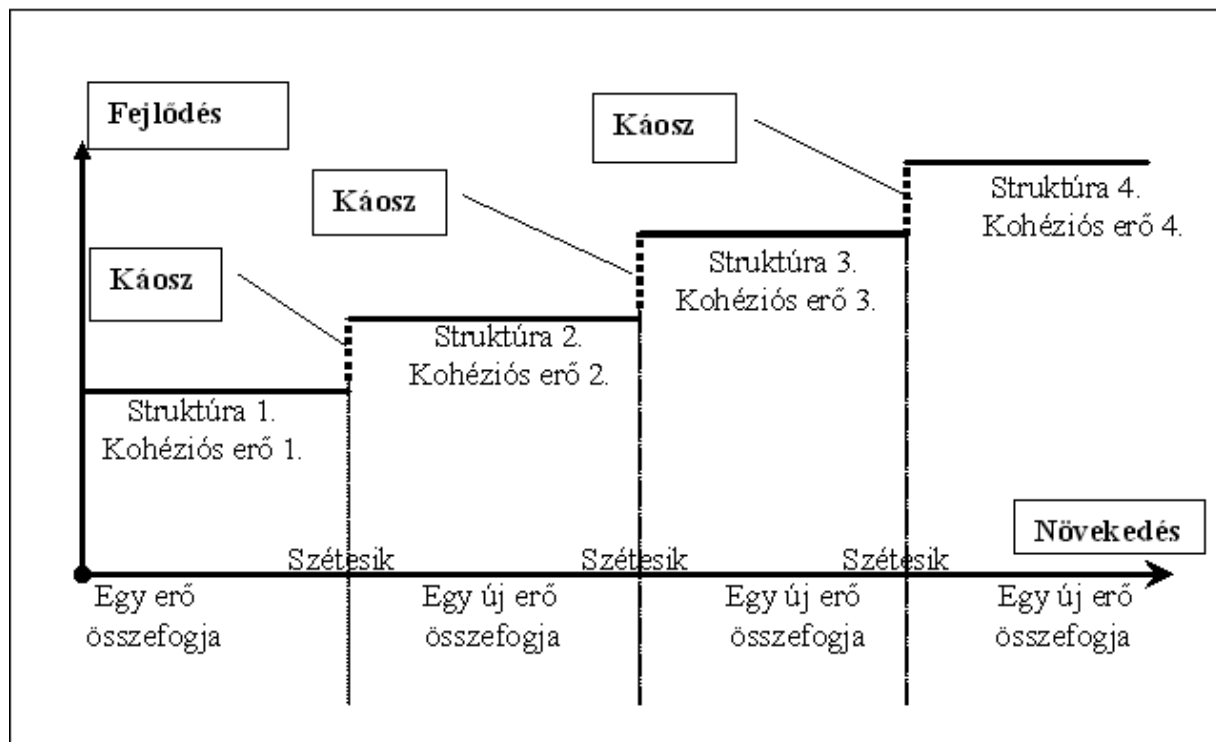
Fejlődés

Káosz

Káosz

Káosz

Struktúra 4.
Kohéziós erő 4.

Struktúra 3.
Kohéziós erő 3.

Struktúra 2.
Kohéziós erő 2.

Struktúra 1.
Kohéziós erő 1.

Növekedés

Szétesik

Szétesik

Szétesik

Egy erő
összefogja

Egy új erő
összefogja

Egy új erő
összefogja

Egy új erő
összefogja